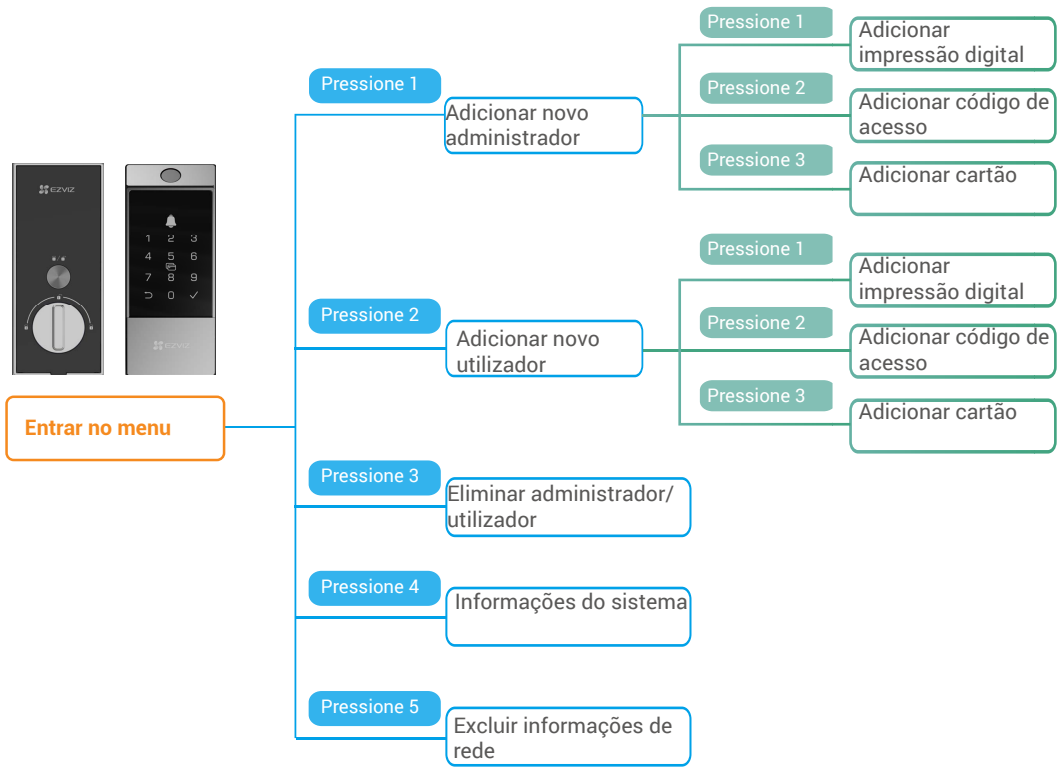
EZVIZ

EZVIZ

1 2 3
4 5 6
7 8 9
0 ✓

EZVIZ

Entrar no menu

Pressione 1
Adicionar novo administrador

Pressione 1
Adicionar impressão digital

Pressione 2
Adicionar código de acesso

Pressione 3
Adicionar cartão

Pressione 2
Adicionar novo utilizador

Pressione 1
Adicionar impressão digital

Pressione 2
Adicionar código de acesso

Pressione 3
Adicionar cartão

Pressione 3
Eliminar administrador/ utilizador

Pressione 4
Informações do sistema

Pressione 5
Excluir informações de rede